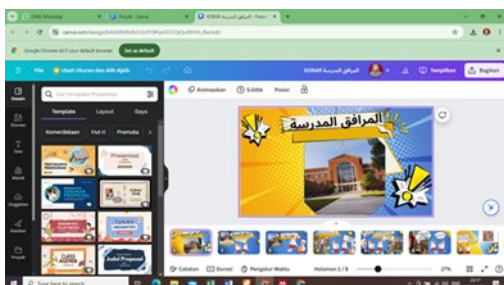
(345) WhatsApp
Proyek - Canva
KOBAR المرافق المدرسة - Presentasi
canva.com/design/DAGNMrMb/U/zFYBRpl2CCQiGpWHOh_Bw/edit
Google Chrome isn't your default browser
Set as default
File
Ubah Ukuran dan Alih Ajaib
KOBAR المرافق المدرسة
Tampilkan
Bagikan
Desain
Elemen
Teks
Merek
Unggahan
Gambar
Proyek
Cari template Presentasi
Template
Layout
Gaya
Kemerdekaan
Hari H
Pramuka
Presentasi
Animasikan
5.0dtk
Posisi
المرافق المدرسة
Catatan
Durasi
Pengatur Waktu
Halaman 1 / 9
27%
Type here to search